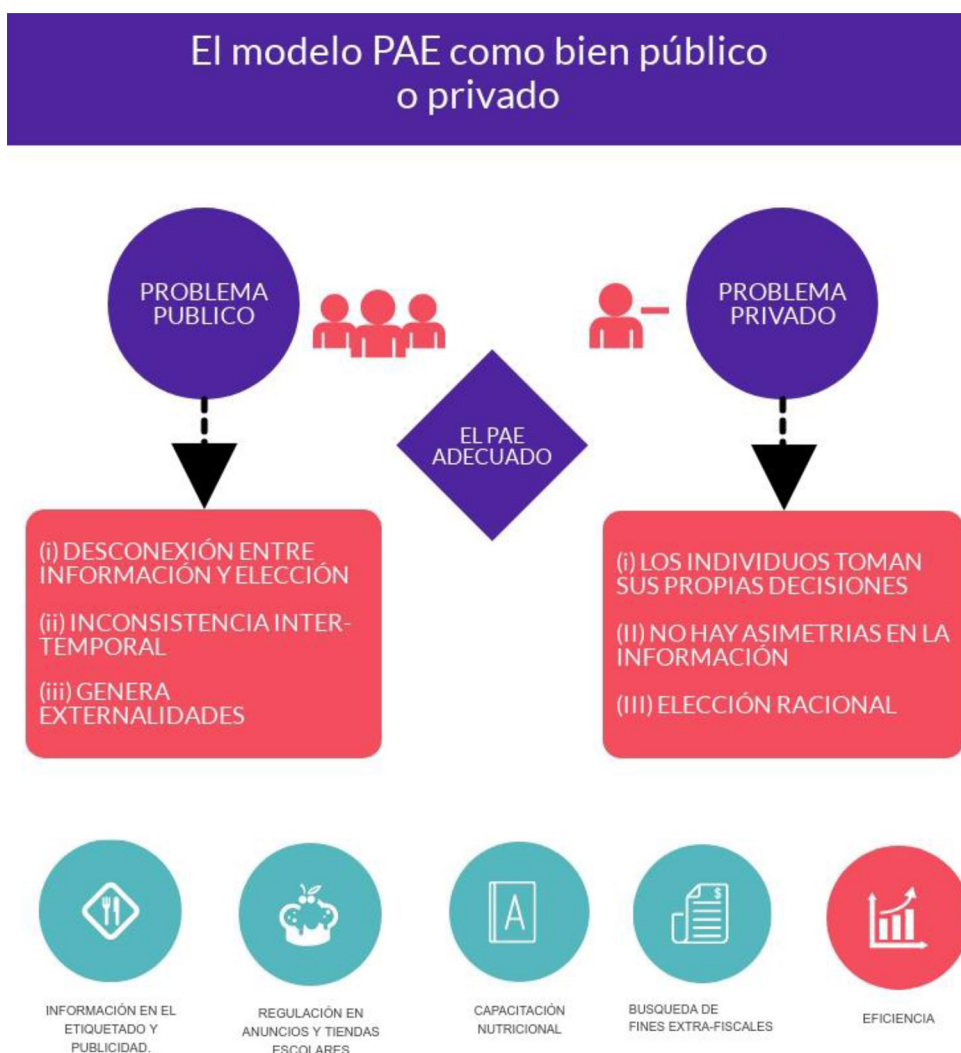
El modelo PAE como bien público o privado

PROBLEMA PUBLICO

PROBLEMA PRIVADO

EL PAE ADECUADO

(i) DESCONEXIÓN ENTRE INFORMACIÓN Y ELECCIÓN

(ii) INCONSISTENCIA INTER-TEMPORAL

(iii) GENERA EXTERNALIDADES

(i) LOS INDIVIDUOS TOMAN SUS PROPIAS DECISIONES

(II) NO HAY ASIMETRIAS EN LA INFORMACIÓN

(III) ELECCIÓN RACIONAL

A

$

INFORMACIÓN EN EL ETIQUETADO Y PUBLICIDAD.

REGULACIÓN EN ANUNCIOS Y TIENDAS ESCOLARES

CAPACITACIÓN NUTRICIONAL

BUSQUEDA DE FINES EXTRA-FISCALES

EFICIENCIA